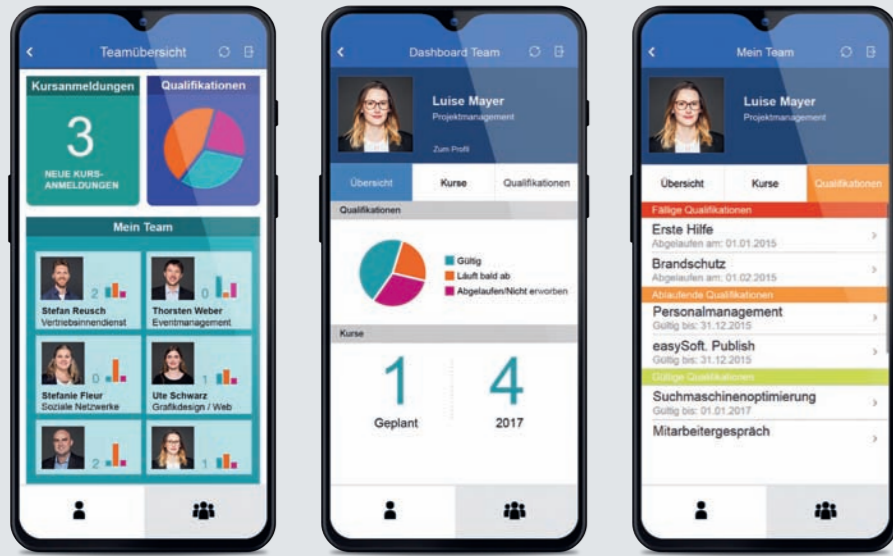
Teamübersicht

Kursanmeldungen

3

NEUE KURS-ANMELDUNGEN

Qualifikationen

Mein Team

2
Stefan Reusch
Vertriebsinnendienst

0
Thorsten Weber
Eventmanagement

0
Stefanie Fleur
Soziale Netzwerke

1
Ute Schwarz
Grafikdesign / Web

2

1

Dashboard Team

Luise Mayer
Projektmanagement

Zum Profil

Übersicht | Kurse | Qualifikationen

Qualifikationen

Gültig
Läuft bald ab
Abgelaufen/Nicht erworben

Kurse

1
Geplant

4
2017

Mein Team

Luise Mayer
Projektmanagement

Übersicht | Kurse | Qualifikationen

Fällige Qualifikationen

Erste Hilfe
Abgelaufen am: 01.01.2015

Brandschutz
Abgelaufen am: 01.02.2015

Ablaufende Qualifikationen

Personalmanagement
Gültig bis: 31.12.2015

easySoft. Publish
Gültig bis: 31.12.2015

Gültige Qualifikationen

Suchmaschinenoptimierung
Gültig bis: 01.01.2017

Mitarbeitergespräch